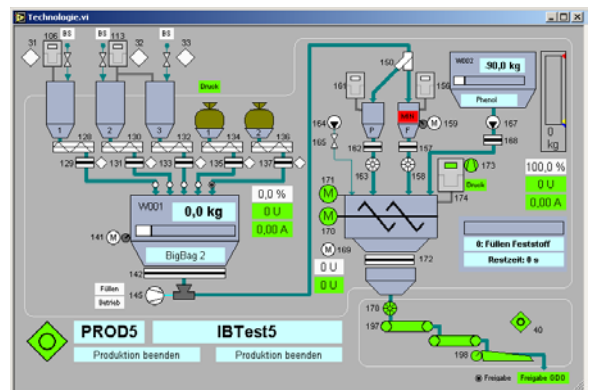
Technologie.vi

31 106 BS BS 113 32 33

Druck

1 2 3 128 130 132 1 134 2 136

129 131 133 135 137

0,0 %
0 U
0,00 A

W001 0,0 kg

141 M

BigBag 2

142

Füllen
Betrieb 145

PROD5 IBTest5

Produktion beenden Produktion beenden

150 W002 90,0 kg

161 156

Phenol

164 165 M 159 167

162 157 168

163 158 173

0 kg

100,0 %
0 U
0,00 A

171 M
170 M

174 Druck

169 M

0 U
0 U

172

0: Füllen Feststoff
Restzeit: 0 s

178

197 40

198

Freigabe Freigabe ODO